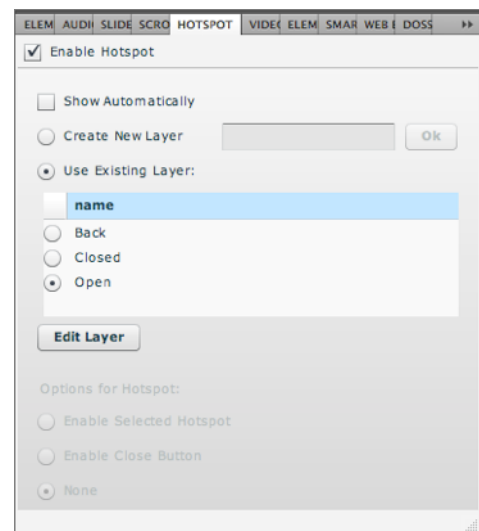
ELEM AUDI SLIDE SCRO HOTSPOT VIDE ELEM SMAR WEB DOSS

Enable Hotspot

Show Automatically

Create New Layer

Ok

Use Existing Layer:

| name |
|---|
| Back |
| Closed |
| Open |

Edit Layer

Options for Hotspot:

Enable Selected Hotspot

Enable Close Button

None